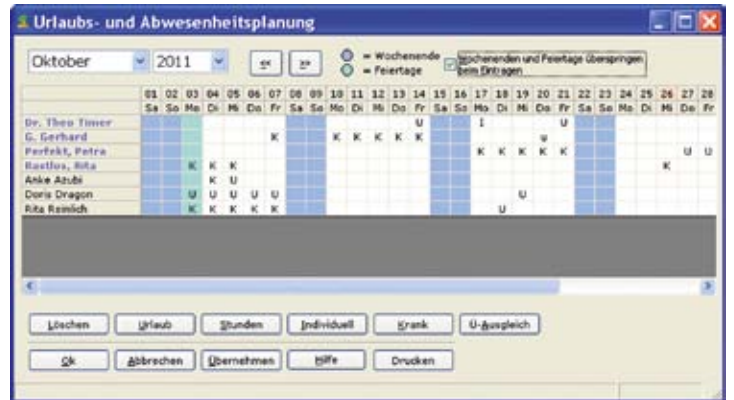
Urlaubs- und Abwesenheitsplanung

Oktober 2011 << >>

= Wochenende
= Feiertage

Wochenenden und Feiertage überspringen beim Eintragen

| | 01 Sa | 02 So | 03 Mo | 04 Di | 05 Mi | 06 Do | 07 Fr | 08 Sa | 09 So | 10 Mo | 11 Di | 12 Mi | 13 Do | 14 Fr | 15 Sa | 16 So | 17 Mo | 18 Di | 19 Mi | 20 Do | 21 Fr | 22 Sa | 23 So | 24 Mo | 25 Di | 26 Mi | 27 Do | 28 Fr |
|---|---|---|---|---|---|---|---|---|---|---|---|---|---|---|---|---|---|---|---|---|---|---|---|---|---|---|---|---|
| Dr. Theo Timer | | | | | | | | | | | | | | U | | | I | | | | U | | | | | | | |
| G. Gerhard | | | | | | | K | | | K | K | K | K | K | | | | | | U | | | | | | | | |
| Perfekt, Petra | | | | | | | | | | | | | | | | | K | K | K | K | K | | | | | | U | U |
| Rastlos, Rita | | | K | K | K | | | | | | | | | | | | | | | | | | | | | K | | |
| Anke Azubi | | | | K | U | | | | | | | | | | | | | | | | | | | | | | | |
| Doris Dragon | | | U | U | U | U | U | | | | | | | | | | | | U | | | | | | | | | |
| Rita Reinlich | | | K | K | K | K | K | | | | | | | | | | | U | | | | | | | | | | |

Löschen Urlaub Stunden Individuell Krank U-Ausgleich

Ok Abbrechen Übernehmen Hilfe Drucken